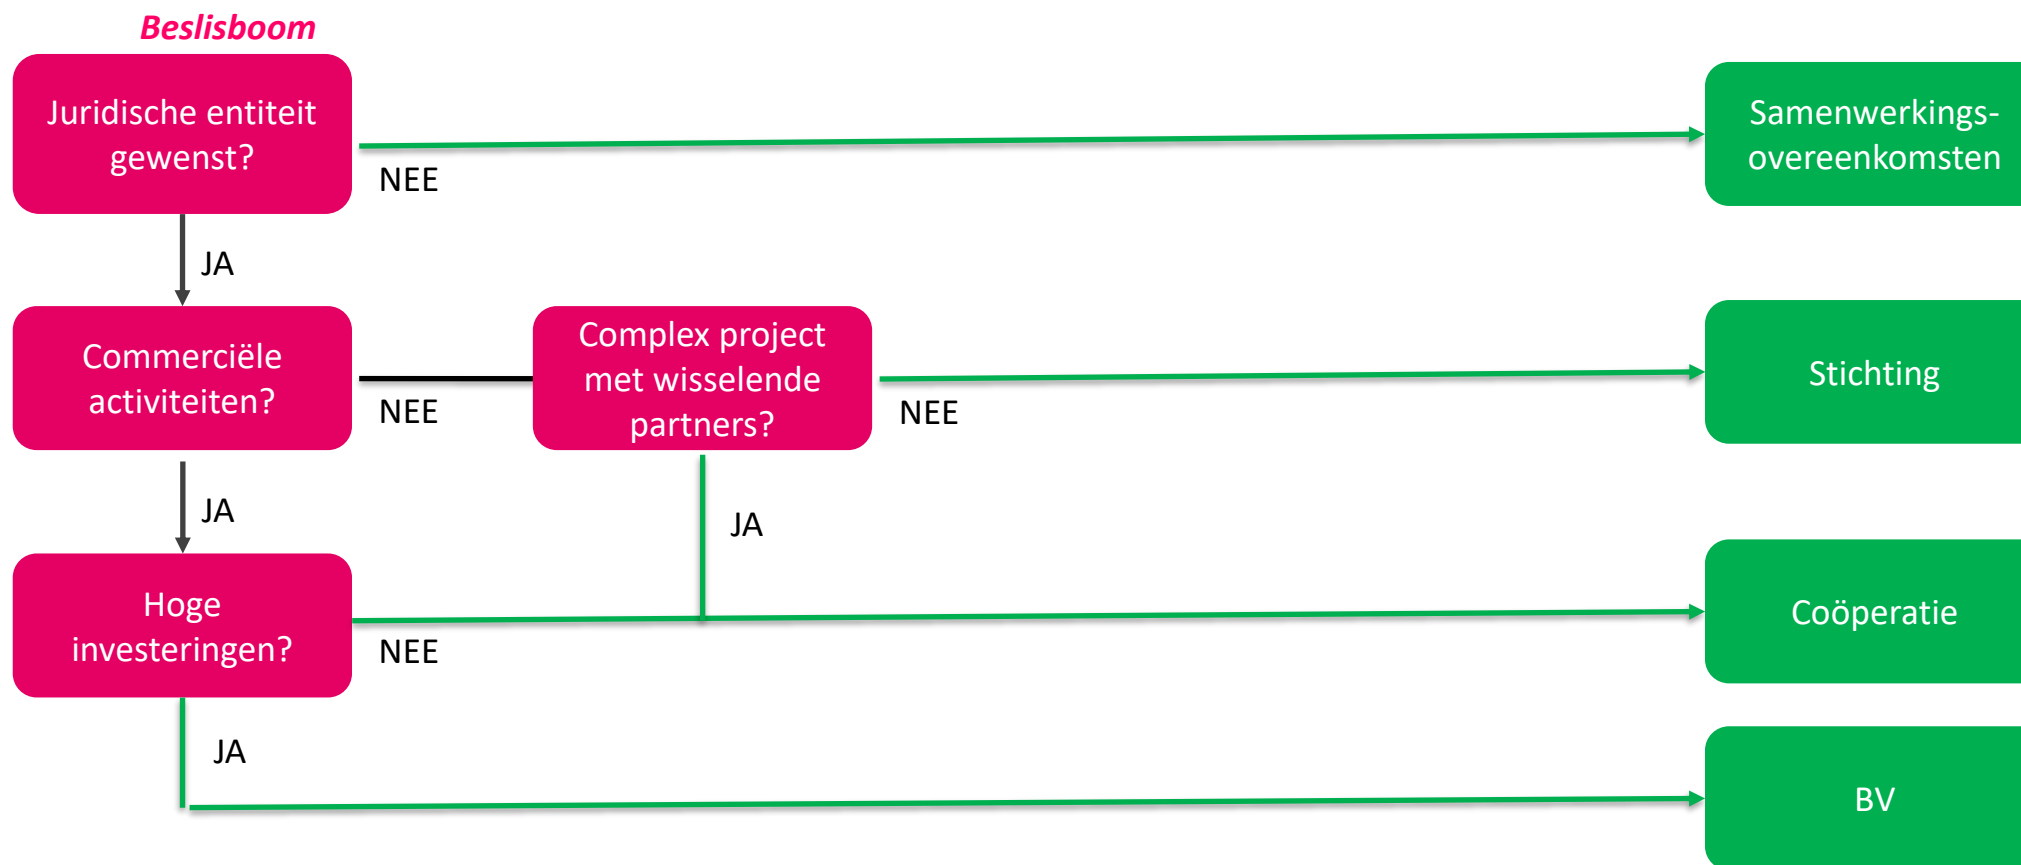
Beslisboom

Juridische entiteit gewenst?

NEE

Samenwerkings-overeenkomsten

JA

Commerciële activiteiten?

NEE

Complex project met wisselende partners?

NEE

Stichting

JA

JA

Hoge investeringen?

NEE

Coöperatie

JA

BV